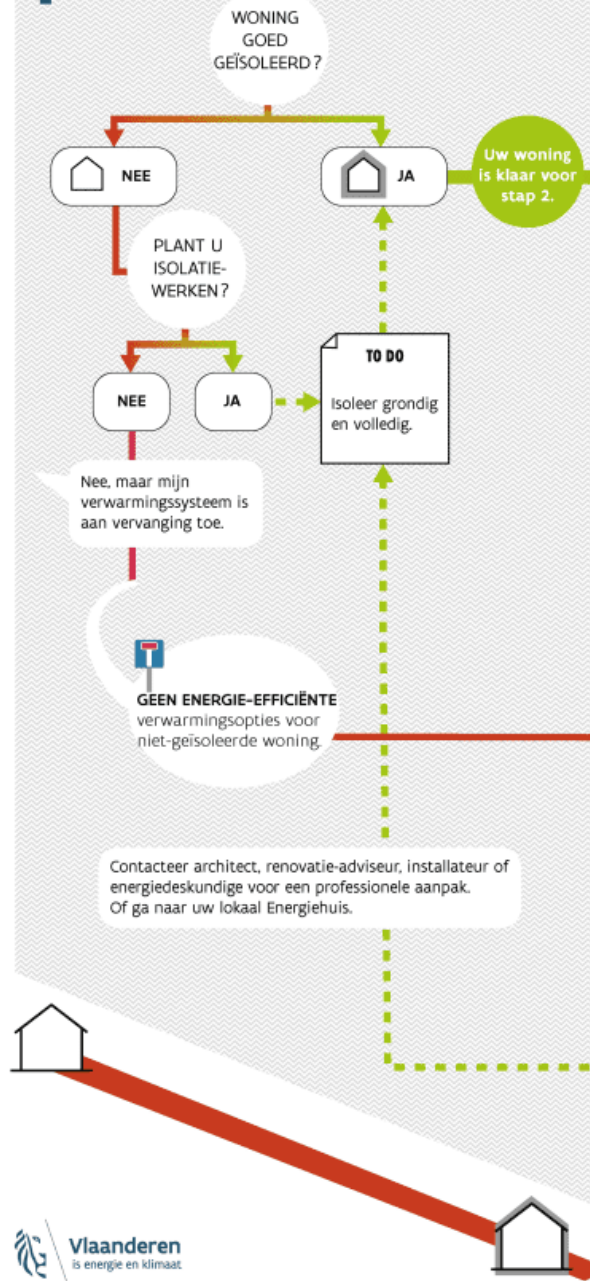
WONING GOED GEÏSOLEERD?

NEE

JA

Uw woning is klaar voor stap 2.

PLANT U ISOLATIE-WERKEN?

NEE

JA

TO DO

Isoleer grondig en volledig.

Nee, maar mijn verwarmingssysteem is aan vervanging toe.

GEEN ENERGIE-EFFICIËNTE verwarmingsopties voor niet-geïsoleerde woning.

Contacteer architect, renovatie-adviseur, installateur of energiedeskundige voor een professionele aanpak. Of ga naar uw lokaal Energiehuis.

Vlaanderen
is energie en klimaat